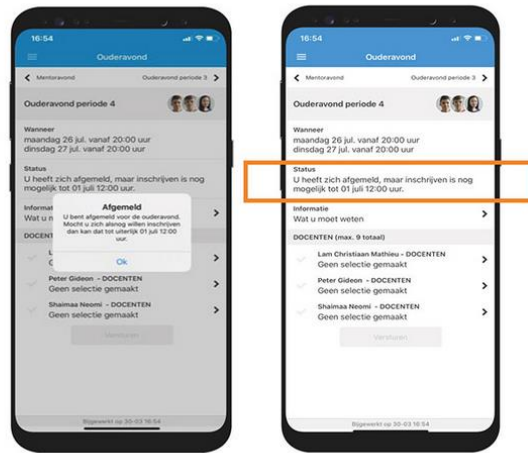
16:54

Ouderavond

Mentoravond

Ouderavond periode 3

Ouderavond periode 4

Wanneer
maandag 26 jul. vanaf 20:00 uur
dinsdag 27 jul. vanaf 20:00 uur

Status
U heeft zich afgemeld, maar inschrijven is nog mogelijk tot 01 juli 12:00 uur.

Informatie
Wat u moet weten

Afgemeld
U bent afgemeld voor de ouderavond. Mocht u zich alsnog willen inschrijven dan kan dat tot uiterlijk 01 juli 12:00 uur.

Ok

DOCENTEN

Lam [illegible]

Peter Gideon - DOCENTEN
Geen selectie gemaakt

Shaimaa Neomi - DOCENTEN
Geen selectie gemaakt

Versturen

Bijgewerkt op 30-03 16:54

16:54

Ouderavond

Mentoravond

Ouderavond periode 3

Ouderavond periode 4

Wanneer
maandag 26 jul. vanaf 20:00 uur
dinsdag 27 jul. vanaf 20:00 uur

Status
U heeft zich afgemeld, maar inschrijven is nog mogelijk tot 01 juli 12:00 uur.

Informatie
Wat u moet weten

DOCENTEN (max. 9 totaal)

Lam Christiaan Mathieu - DOCENTEN
Geen selectie gemaakt

Peter Gideon - DOCENTEN
Geen selectie gemaakt

Shaimaa Neomi - DOCENTEN
Geen selectie gemaakt

Versturen

Bijgewerkt op 30-03 16:54